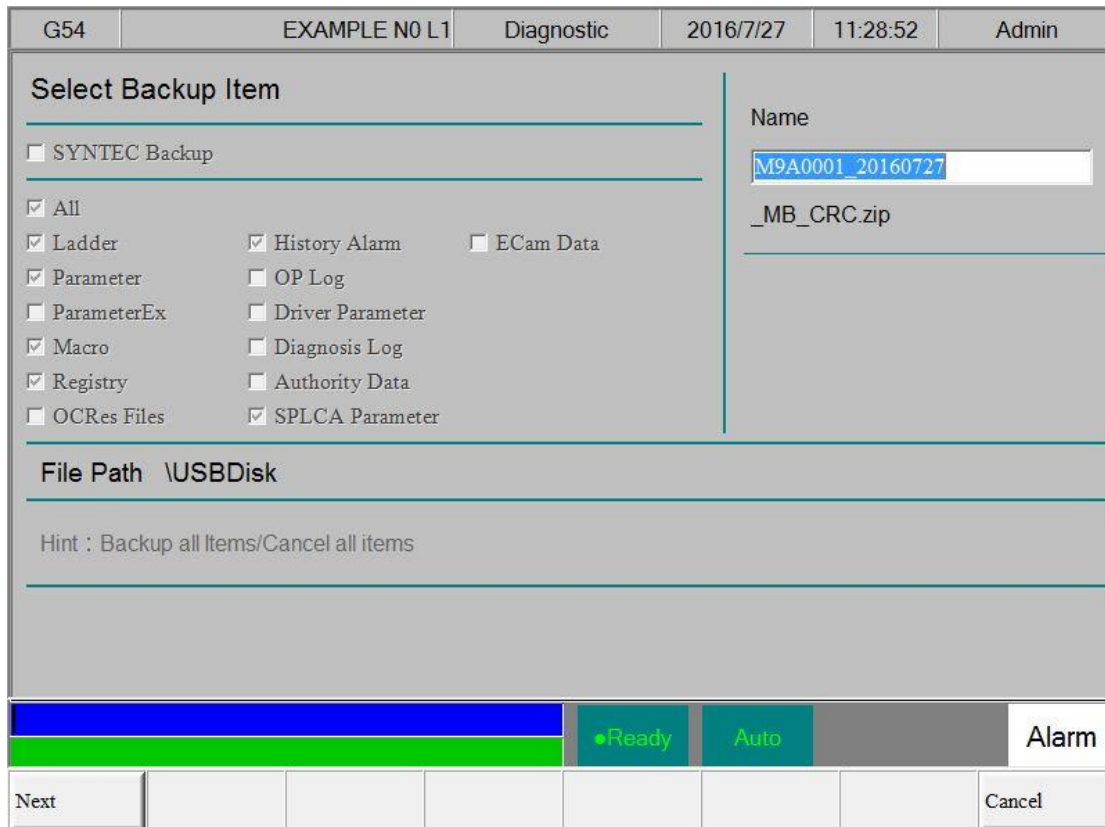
G54 | EXAMPLE N0 L1 | Diagnostic | 2016/7/27 | 11:28:52 | Admin

Select Backup Item

☐ SYNTEC Backup

☑ All
☑ Ladder
☑ Parameter
☐ ParameterEx
☑ Macro
☑ Registry
☐ OCRes Files

☑ History Alarm
☐ OP Log
☐ Driver Parameter
☐ Diagnosis Log
☐ Authority Data
☑ SPLCA Parameter

☐ ECam Data

Name

M9A0001_20160727

_MB_CRC.zip

File Path \USBDisk

Hint：Backup all Items/Cancel all items

•Ready

Auto

Alarm

Next

Cancel